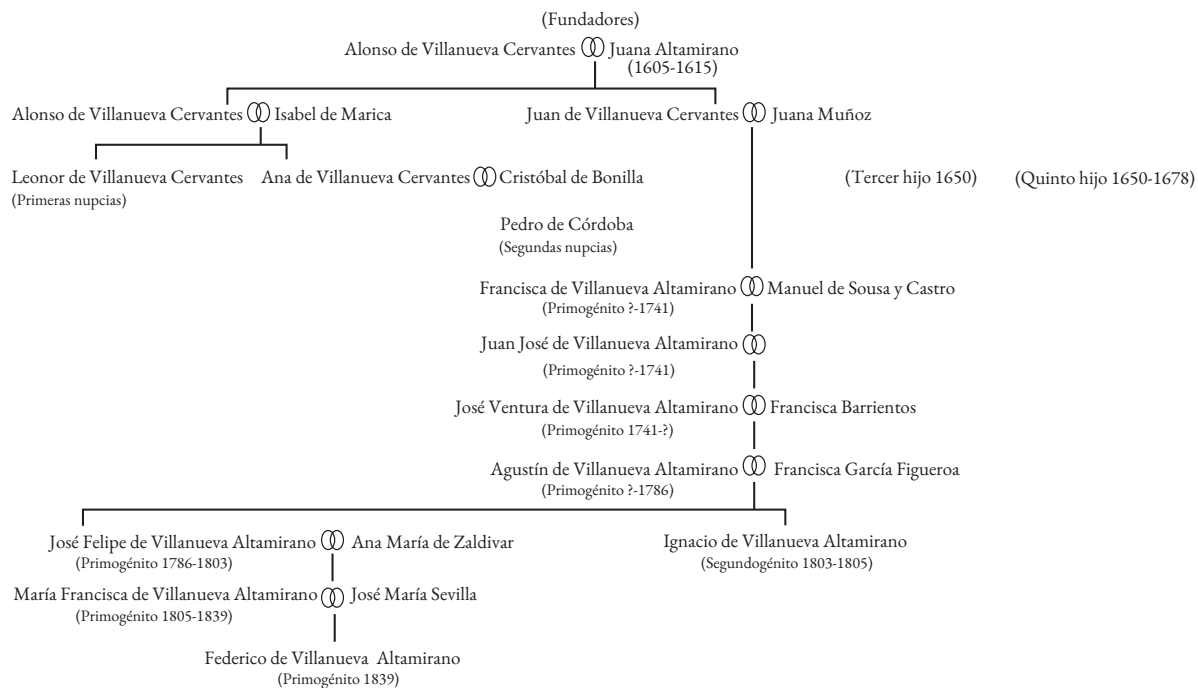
(Fundadores)
Alonso de Villanueva Cervantes Juana Altamirano
(1605-1615)

Alonso de Villanueva Cervantes Isabel de Marica

Juan de Villanueva Cervantes Juana Muñoz

Leonor de Villanueva Cervantes
(Primeras nupcias)

Ana de Villanueva Cervantes Cristóbal de Bonilla

(Tercer hijo 1650)

(Quinto hijo 1650-1678)

Pedro de Córdoba
(Segundas nupcias)

Francisca de Villanueva Altamirano Manuel de Sousa y Castro
(Primogénito ?-1741)

Juan José de Villanueva Altamirano
(Primogénito ?-1741)

José Ventura de Villanueva Altamirano Francisca Barrientos
(Primogénito 1741-?)

Agustín de Villanueva Altamirano Francisca García Figueroa
(Primogénito ?-1786)

José Felipe de Villanueva Altamirano Ana María de Zaldivar
(Primogénito 1786-1803)

Ignacio de Villanueva Altamirano
(Segundogénito 1803-1805)

María Francisca de Villanueva Altamirano José María Sevilla
(Primogénito 1805-1839)

Federico de Villanueva Altamirano
(Primogénito 1839)